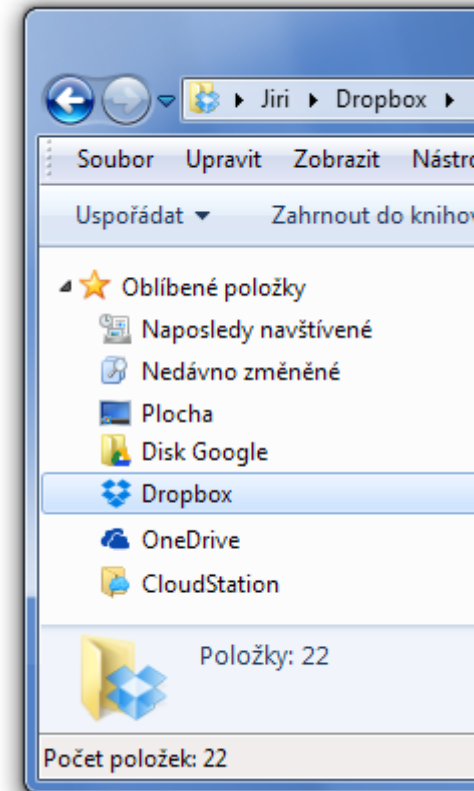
Jiri ▸ Dropbox ▸

Soubor Upravit Zobrazit Nástro

Uspořádat ▾ Zahrnout do knihov

Oblíbené položky
Naposledy navštívené
Nedávno změněné
Plocha
Disk Google
Dropbox
OneDrive
CloudStation

Položky: 22

Počet položek: 22